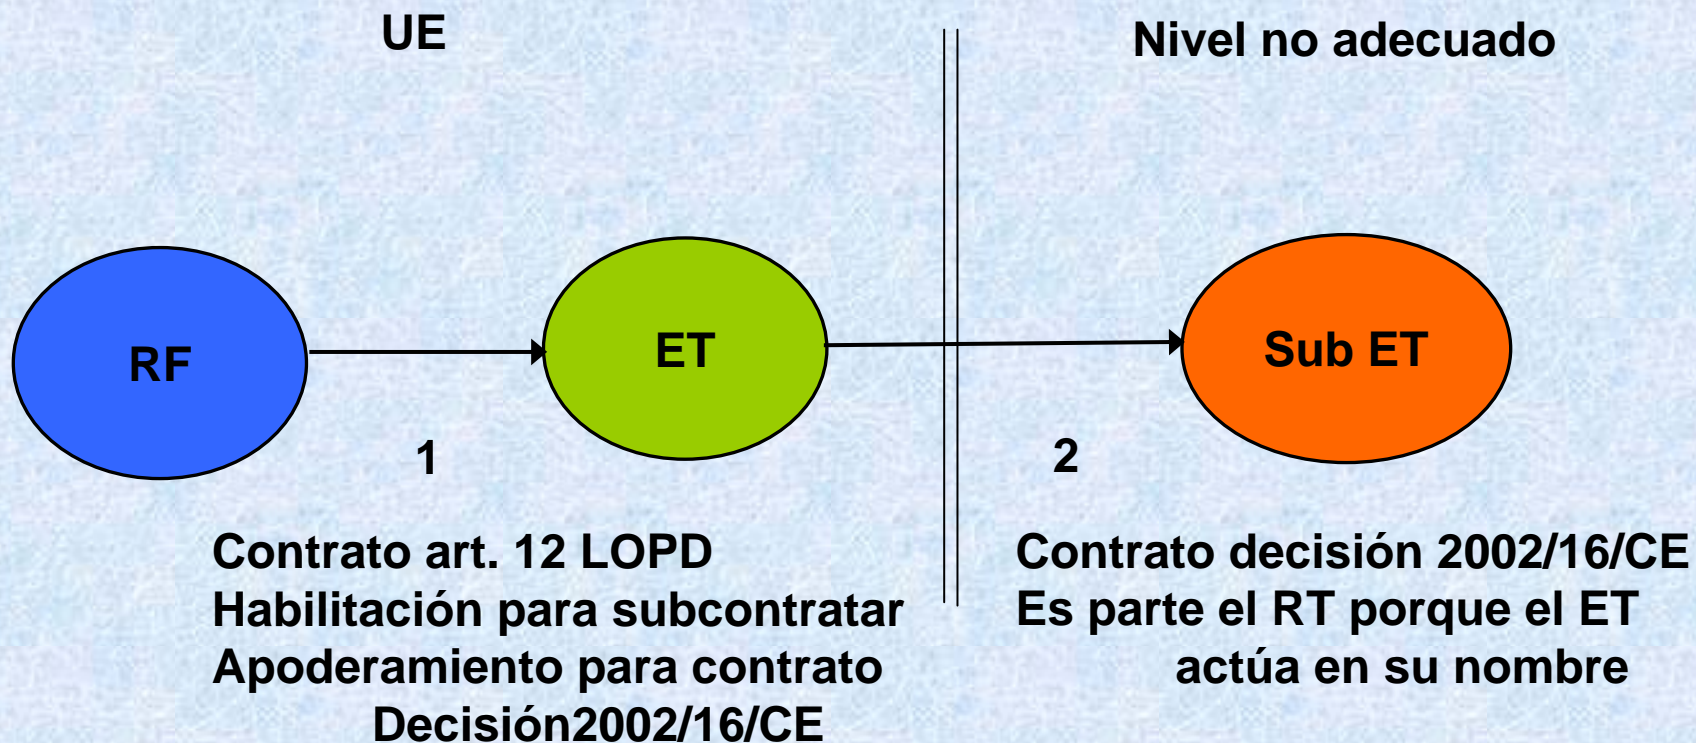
UE

Nivel no adecuado

RF

ET

Sub ET

1

2

Contrato art. 12 LOPD
Habilitación para subcontratar
Apoderamiento para contrato Decisión2002/16/CE

Contrato decisión 2002/16/CE
Es parte el RT porque el ET actúa en su nombre